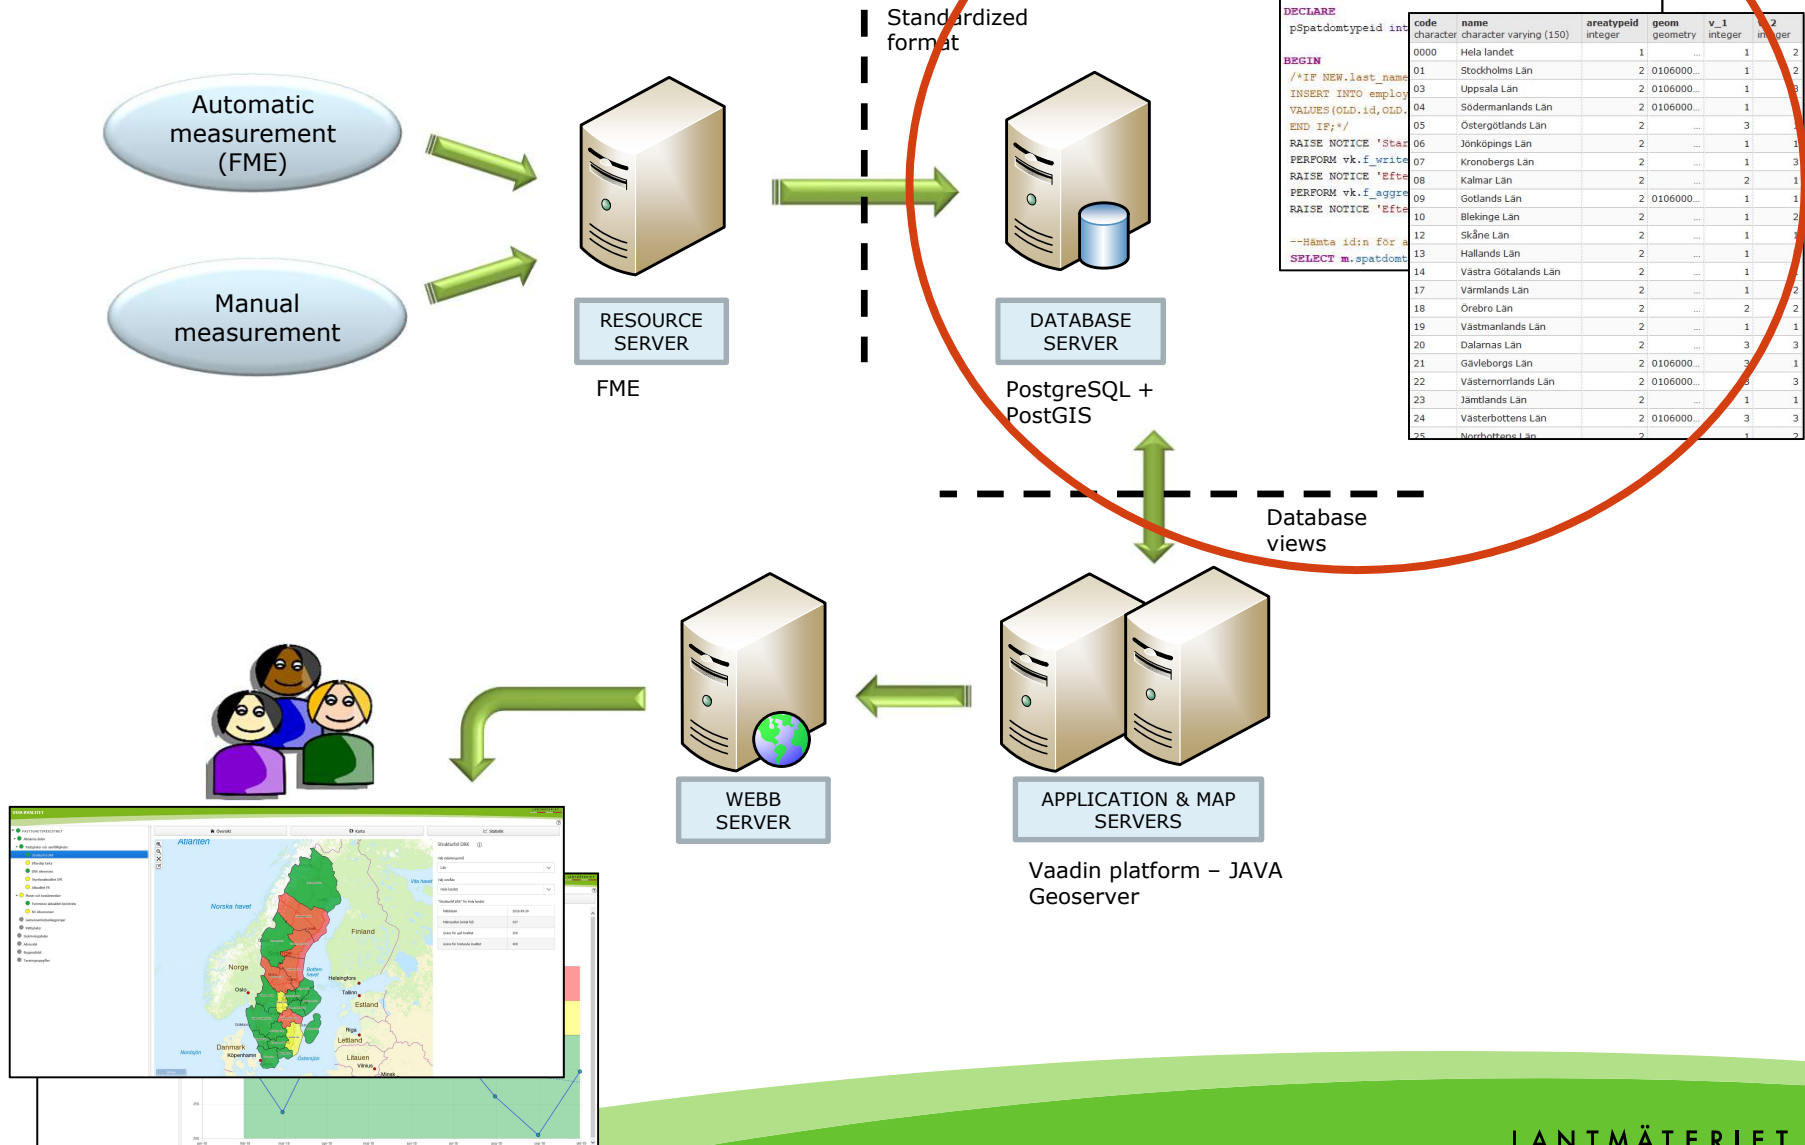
Automatic measurement (FME)

Manual measurement

RESOURCE SERVER

FME

Standardized format

DATABASE SERVER

PostgreSQL + PostGIS

DECLARE
pSpatdomtypeid int

BEGIN
/*IF NEW.last_name
INSERT INTO employ
VALUES(OLD.id,OLD.
END IF;*/
RAISE NOTICE 'Star
PERFORM vk.f_write
RAISE NOTICE 'Efte
PERFORM vk.f_aggre
RAISE NOTICE 'Efte

--Hämta id:n för a
SELECT m.spatdomt

| code character | name character varying (150) | areatypeid integer | geom geometry | v_1 integer | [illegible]2 in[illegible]ger |
|---|---|---|---|---|---|
| 0000 | Hela landet | 1 | ... | 1 | 2 |
| 01 | Stockholms Län | 2 | 0106000... | 1 | 2 |
| 03 | Uppsala Län | 2 | 0106000... | 1 | 3 |
| 04 | Södermanlands Län | 2 | 0106000... | 1 | |
| 05 | Östergötlands Län | 2 | ... | 3 | |
| 06 | Jönköpings Län | 2 | ... | 1 | 1 |
| 07 | Kronobergs Län | 2 | ... | 1 | 3 |
| 08 | Kalmar Län | 2 | ... | 2 | 1 |
| 09 | Gotlands Län | 2 | 0106000... | 1 | 1 |
| 10 | Blekinge Län | 2 | ... | 1 | 2 |
| 12 | Skåne Län | 2 | ... | 1 | 1 |
| 13 | Hallands Län | 2 | ... | 1 | |
| 14 | Västra Götalands Län | 2 | ... | 1 | |
| 17 | Värmlands Län | 2 | ... | 1 | 2 |
| 18 | Örebro Län | 2 | ... | 2 | 2 |
| 19 | Västmanlands Län | 2 | ... | 1 | 1 |
| 20 | Dalarnas Län | 2 | ... | 3 | 3 |
| 21 | Gävleborgs Län | 2 | 0106000... | 3 | 1 |
| 22 | Västernorrlands Län | 2 | 0106000... | 3 | 3 |
| 23 | Jämtlands Län | 2 | ... | 1 | 1 |
| 24 | Västerbottens Län | 2 | 0106000... | 3 | 3 |
| 25 | Norrbottens Län | 2 | ... | 1 | |

Database views

WEBB SERVER

APPLICATION & MAP SERVERS

Vaadin platform – JAVA Geoserver

Atlanten
Norska havet
Finland
Norge
Oslo
Bottenhavet
Helsingfors
Tallinn
Estland
Riga
Lettland
Danmark
Köpenhamn
Nordsjön
Litauen
Vilnius
Minsk
Östersjön

LANTMÄTERIET